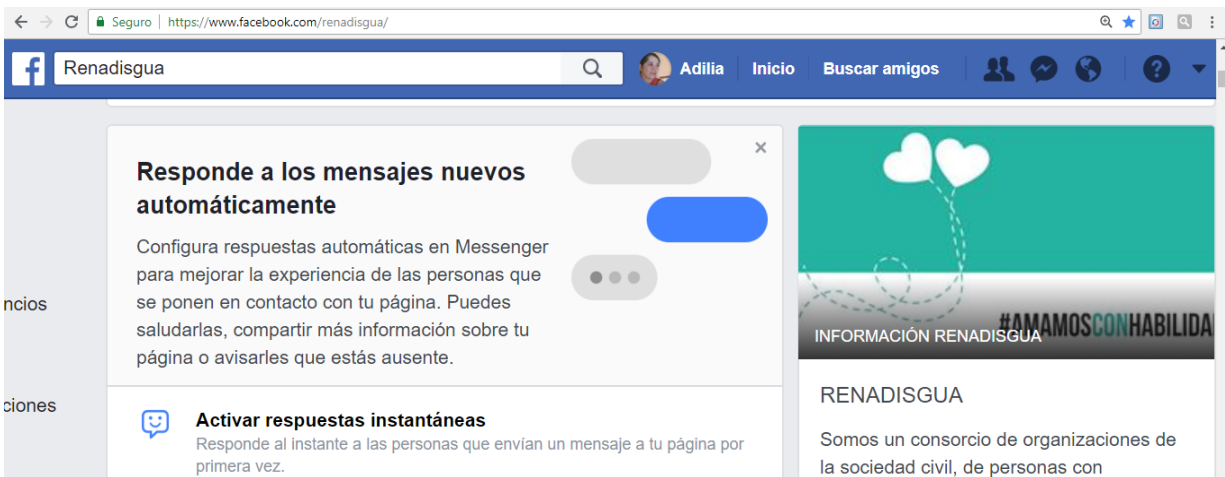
Seguro | https://www.facebook.com/renadisgua/

Renadisgua

Adilia Inicio Buscar amigos

ncios

ciones

Responde a los mensajes nuevos automáticamente

Configura respuestas automáticas en Messenger para mejorar la experiencia de las personas que se ponen en contacto con tu página. Puedes saludarlas, compartir más información sobre tu página o avisarles que estás ausente.

Activar respuestas instantáneas

Responde al instante a las personas que envían un mensaje a tu página por primera vez.

#AMAMOSCONHABILIDA

INFORMACIÓN RENADISGUA

RENADISGUA

Somos un consorcio de organizaciones de la sociedad civil, de personas con